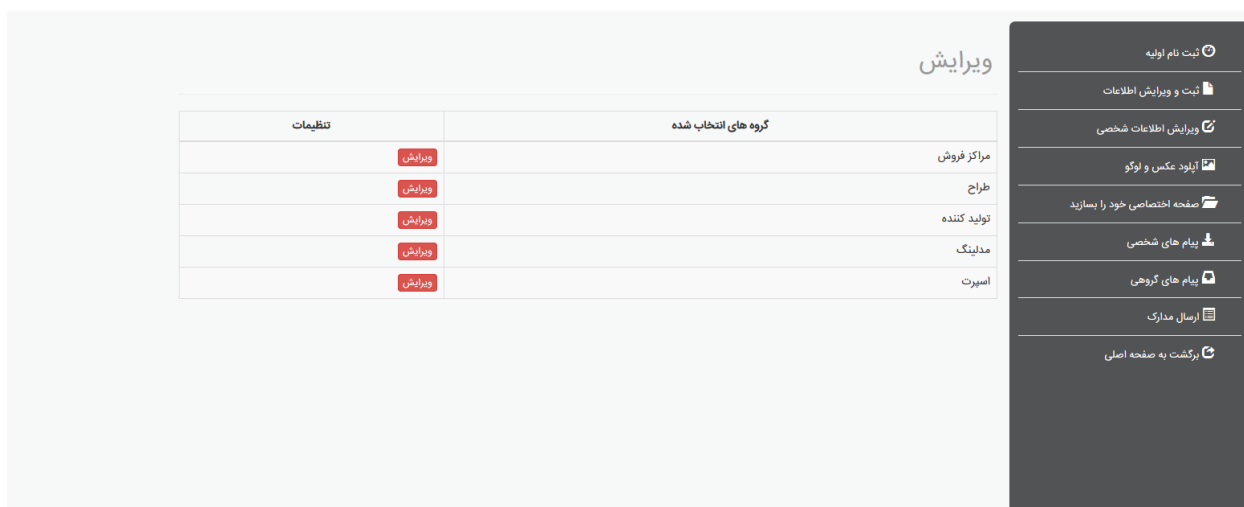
ثبت نام اولیه
ثبت و ویرایش اطلاعات
ویرایش اطلاعات شخصی
آپلود عکس و لوگو
صفحه اختصاصی خود را بسازید
پیام های شخصی
پیام های گروهی
ارسال مدارک
برگشت به صفحه اصلی

ویرایش

| گروه های انتخاب شده | تنظیمات |
|---|---|
| مراکز فروش | ویرایش |
| طراح | ویرایش |
| تولید کننده | ویرایش |
| مدلینگ | ویرایش |
| اسپرت | ویرایش |